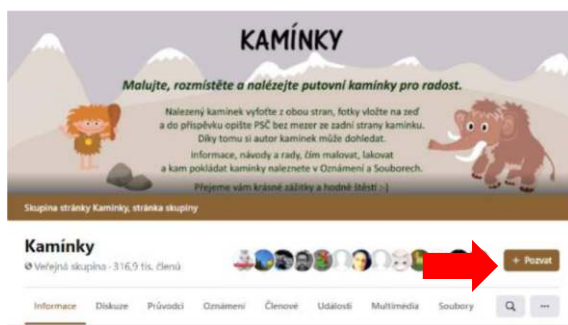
KAMÍNKY

Malujte, rozmístěte a nalézejte putovní kamínky pro radost.

Nalezený kamínek vyfoťte z obou stran, fotky vložte na zeď a do příspěvku opište PSČ bez mezer ze zadní strany kamínku. Díky tomu si autor kamínek může dohledat.

Informace, návody a rady, čím malovat, lakovat a kam pokládat kamínky naleznete v Oznámení a Souborech.

Přejeme vám krásné zážitky a hodně štěstí :-)

Skupina stránky Kamínky, stránka skupiny

Kamínky

Veřejná skupina · 316,9 tis. členů

+ Pozvat

Informace Diskuze Průvodci Oznámení Členové Události Multimédia Soubory ...